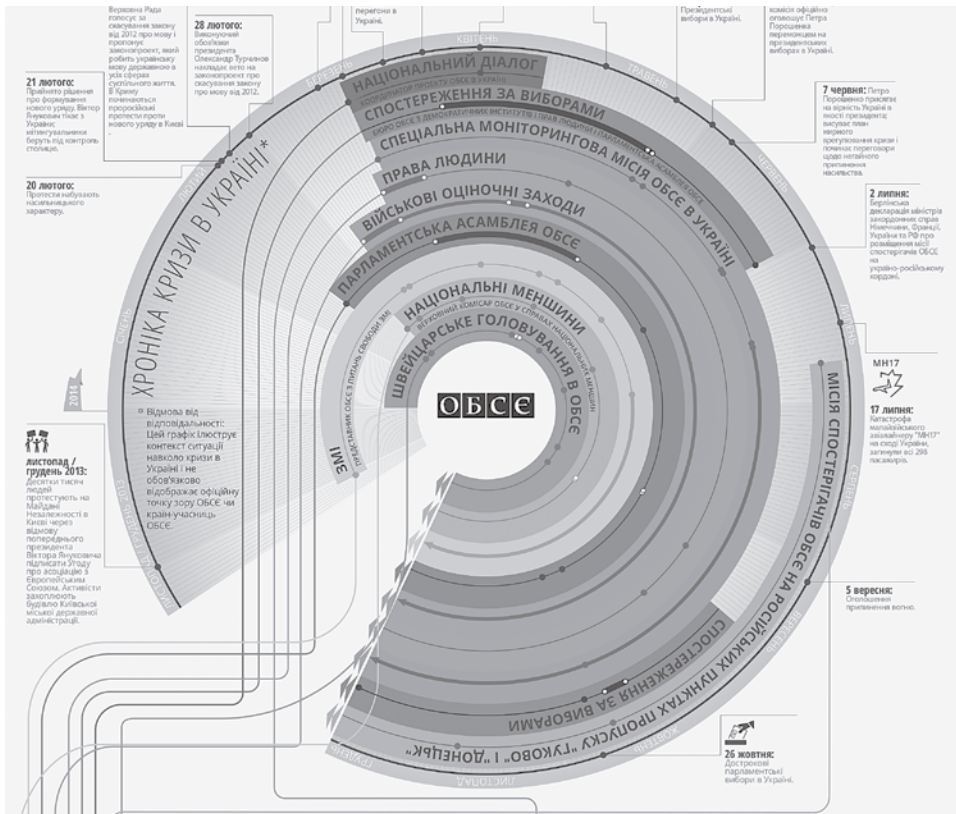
Верховна Рада голосує за скасування закону від 2012 про мову і пропонує законопроект, який робить українську мову державною в усіх сферах суспільного життя. В Криму починаються проросійські протести проти нового уряду в Києві.

28 лютого: Виконуючий обов'язки президента Олександр Турчинов накладає вето на законопроект про скасування закону про мову від 2012.

перегони в Україні.

Президентські вибори в Україні.

комісія офіційно оголошує Петра Порошенка переможцем на президентських виборах в Україні.

21 лютого: Прийняте рішення про формування нового уряду. Віктор Янукович тікає з України; мітингувальники беруть під контроль столицю.

20 лютого: Протести набувають насильницького характеру.

7 червня: Петро Порошенко присягає на вірність Україні в якості президента; висуває план мирного врегулювання кризи і починає переговори щодо негайного припинення насильства.

2 липня: Берлінська декларація міністрів закордонних справ Німеччини, Франції, України та РФ про розміщення місії спостерігачів ОБСЄ на українсько-російському кордоні.

КВІТЕНЬ
ТРАВЕНЬ
БЕРЕЗЕНЬ
ЧЕРВЕНЬ
ЛЮТИЙ
СІЧЕНЬ
ЛИПЕНЬ
СЕРПЕНЬ
ВЕРЕСЕНЬ
ЖОВТЕНЬ
ЛИСТОПАД
ГРУДЕНЬ
2014
ЛИСТОПАД / ГРУДЕНЬ 2013

ХРОНІКА КРИЗИ В УКРАЇНІ*

НАЦІОНАЛЬНИЙ ДІАЛОГ
КООРДИНАТОР ПРОЕКТІВ ОБСЄ В УКРАЇНІ
СПОСТЕРЕЖЕННЯ ЗА ВИБОРАМИ
БЮРО ОБСЄ З ДЕМОКРАТИЧНИХ ІНСТИТУТІВ І ПРАВ ЛЮДИНИ І ПАРЛАМЕНТСЬКА АСАМБЛЕЯ ОБСЄ
СПЕЦІАЛЬНА МОНІТОРИНГОВА МІСІЯ ОБСЄ В УКРАЇНІ
ПРАВА ЛЮДИНИ
ВІЙСЬКОВІ ОЦІНОЧНІ ЗАХОДИ
ПАРЛАМЕНТСЬКА АСАМБЛЕЯ ОБСЄ
НАЦІОНАЛЬНІ МЕНШИНИ
ВЕРХОВНИЙ КОМІСАР ОБСЄ У СПРАВАХ НАЦІОНАЛЬНИХ МЕНШИН
ШВЕЙЦАРСЬКЕ ГОЛОВУВАННЯ В ОБСЄ
ЗМІ
ПРЕДСТАВНИК ОБСЄ З ПИТАНЬ СВОБОДИ ЗМІ
ОБСЄ

МІСІЯ СПОСТЕРІГАЧІВ ОБСЄ НА РОСІЙСЬКИХ ПУНКТАХ ПРОПУСКУ "ГУКОВО" І "ДОНЕЦЬК"
СПОСТЕРЕЖЕННЯ ЗА ВИБОРАМИ

Відмова від відповідальності: Цей графік ілюструє контекст ситуації навколо кризи в Україні і не обов'язково відображає офіційну точку зору ОБСЄ чи країн-учасниць ОБСЄ.

листопад / грудень 2013: Десятки тисяч людей протестують на Майдані Незалежності в Києві через відмову попереднього президента Віктора Януковича підписати Угоду про асоціацію з Європейським Союзом. Активісти захоплюють будівлю Київської міської державної адміністрації.

MH17
17 липня: Катастрофа малайзійського авіалайнеру "MH17" на сході України, загинули всі 298 пасажирів.

5 вересня: Оголошення припинення вогню.

26 жовтня: Дострокові парламентські вибори в Україні.